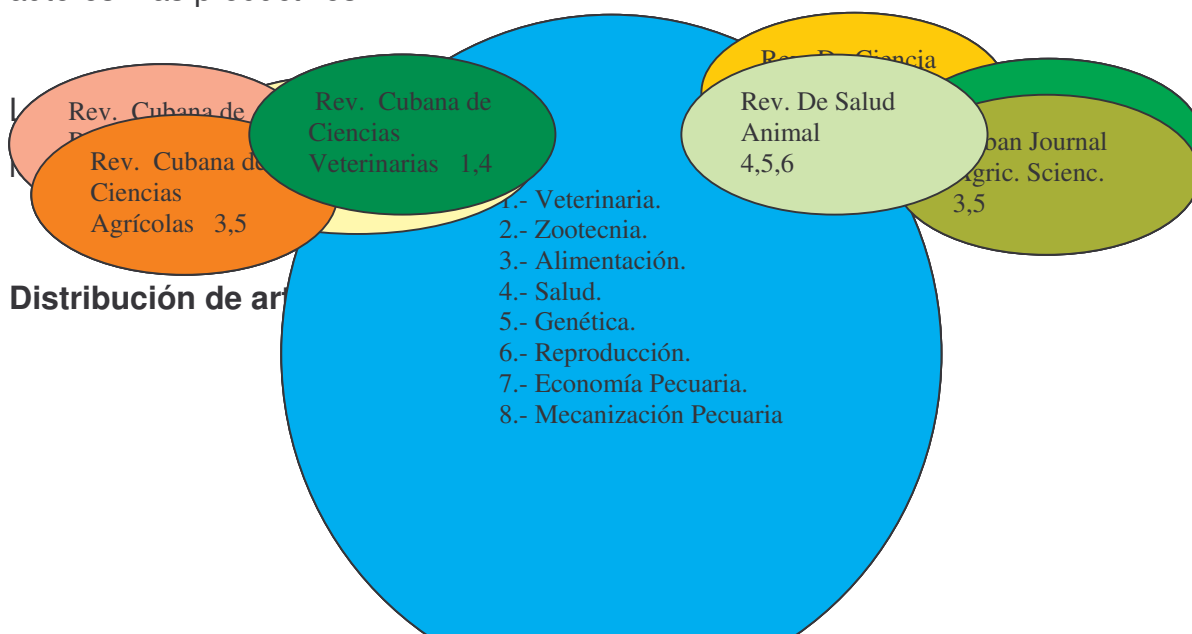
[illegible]

Rev. Cubana de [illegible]

Rev. Cubana de Ciencias Agrícolas 3,5

Rev. Cubana de Ciencias Veterinarias 1,4

Rev. De Ciencia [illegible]

Rev. De Salud Animal 4,5,6

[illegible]ban Journal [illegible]gric. Scienc. 3,5

1.- Veterinaria.
2.- Zootecnia.
3.- Alimentación.
4.- Salud.
5.- Genética.
6.- Reproducción.
7.- Economía Pecuaria.
8.- Mecanización Pecuaria

Distribución de ar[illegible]